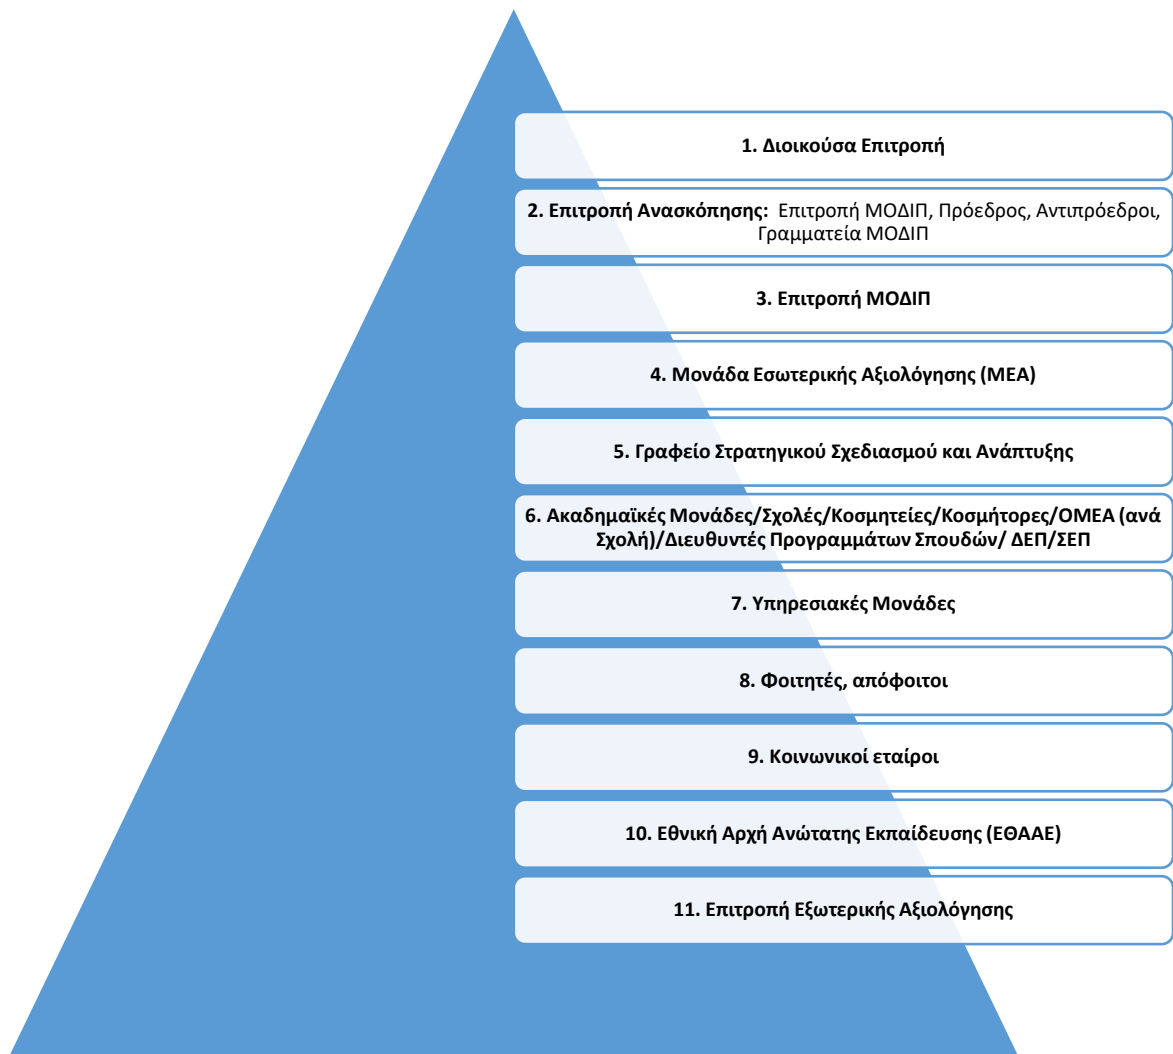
1. Διοικούσα Επιτροπή

2. Επιτροπή Ανασκόπησης: Επιτροπή ΜΟΔΙΠ, Πρόεδρος, Αντιπρόεδροι, Γραμματεία ΜΟΔΙΠ

3. Επιτροπή ΜΟΔΙΠ

4. Μονάδα Εσωτερικής Αξιολόγησης (ΜΕΑ)

5. Γραφείο Στρατηγικού Σχεδιασμού και Ανάπτυξης

6. Ακαδημαϊκές Μονάδες/Σχολές/Κοσμητείες/Κοσμήτορες/ΟΜΕΑ (ανά Σχολή)/Διευθυντές Προγραμμάτων Σπουδών/ ΔΕΠ/ΣΕΠ

7. Υπηρεσιακές Μονάδες

8. Φοιτητές, απόφοιτοι

9. Κοινωνικοί εταίροι

10. Εθνική Αρχή Ανώτατης Εκπαίδευσης (ΕΘΑΑΕ)

11. Επιτροπή Εξωτερικής Αξιολόγησης